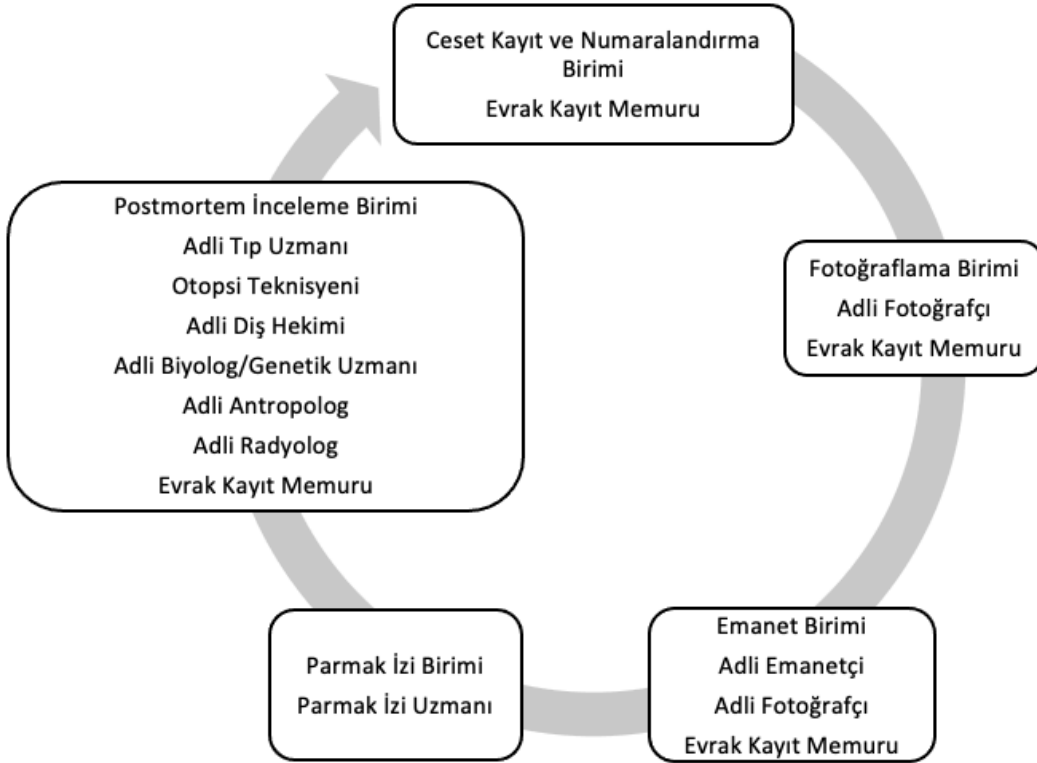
Ceset Kayıt ve Numaralandırma Birimi
Evrak Kayıt Memuru

Fotoğraflama Birimi
Adli Fotoğrafçı
Evrak Kayıt Memuru

Emanet Birimi
Adli Emanetçi
Adli Fotoğrafçı
Evrak Kayıt Memuru

Parmak İzi Birimi
Parmak İzi Uzmanı

Postmortem İnceleme Birimi
Adli Tıp Uzmanı
Otopsi Teknisyeni
Adli Diş Hekimi
Adli Biyolog/Genetik Uzmanı
Adli Antropolog
Adli Radyolog
Evrak Kayıt Memuru